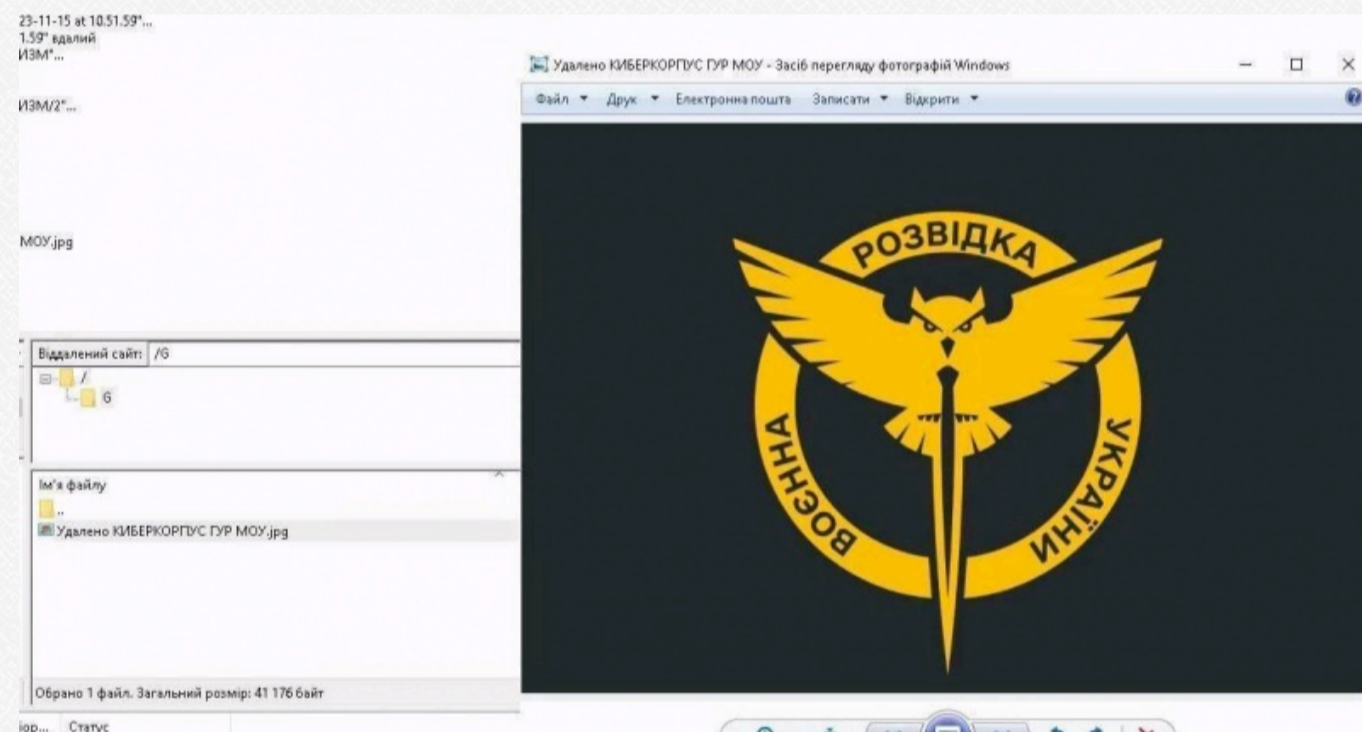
23-11-15 at 10.51.59"...
1.59" вдалий
ИЗМ"...

ИЗМ/2"...

МОУ.jpg

Віддалений сайт: /G
/
G

Ім'я файлу
..
Удалено КИБЕРКОРПУС ГУР МОУ.jpg

Обрано 1 файл. Загальний розмір: 41 176 байт

іор... Статус

Удалено КИБЕРКОРПУС ГУР МОУ - Засіб перегляду фотографій Windows

Файл ▾ Друк ▾ Електронна пошта Записати ▾ Відкрити ▾

РОЗВІДКА
ВОЄННА
УКРАЇНИ